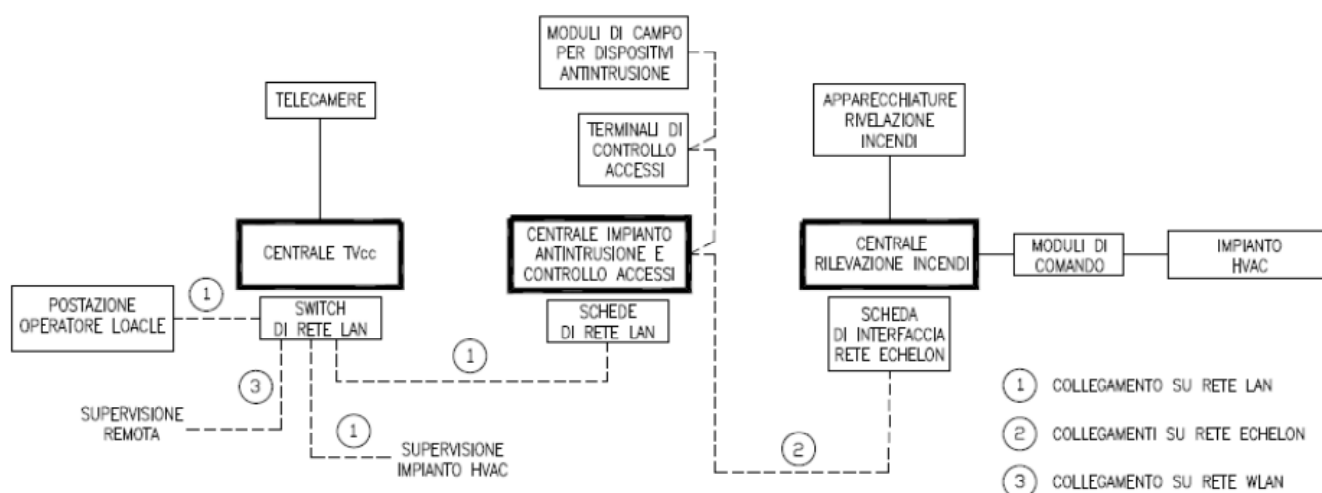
MODULI DI CAMPO PER DISPOSITIVI ANTINTRUSIONE

TELECAMERE

TERMINALI DI CONTROLLO ACCESSI

APPARECCHIATURE RIVELAZIONE INCENDI

CENTRALE TVcc

CENTRALE IMPIANTO ANTINTRUSIONE E CONTROLLO ACCESSI

CENTRALE RILEVAZIONE INCENDI

MODULI DI COMANDO

IMPIANTO HVAC

POSTAZIONE OPERATORE LOACLE

1

SWITCH DI RETE LAN

SCHEDE DI RETE LAN

SCHEDA DI INTERFACCIA RETE ECHELON

1

3

SUPERVISIONE REMOTA

1

SUPERVISIONE IMPIANTO HVAC

2

1 COLLEGAMENTO SU RETE LAN

2 COLLEGAMENTI SU RETE ECHELON

3 COLLEGAMENTO SU RETE WLAN